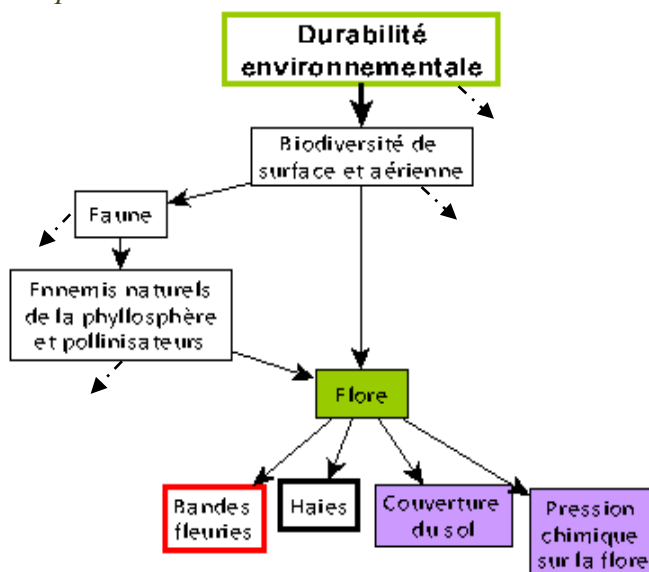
Durabilité environnementale

Biodiversité de surface et aérienne

Faune

Ennemis naturels de la phyllosphère et pollinisateurs

Flore

Bandes fleuries

Haies

Couverture du sol

Pression chimique sur la flore